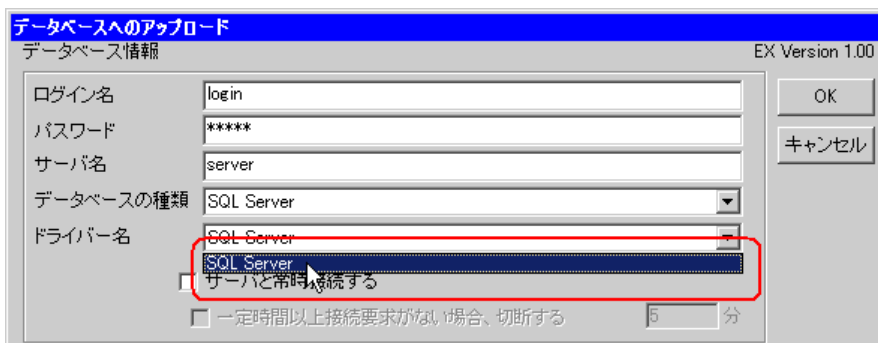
データベースへのアップロード
データベース情報
EX Version 1.00
ログイン名 login
パスワード *****
サーバ名 server
データベースの種類 SQL Server
ドライバー名 SQL Server
SQL Server
サーバと常時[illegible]続する
一定時間以上接続要求がない場合、切断する 5 分
OK
キャンセル